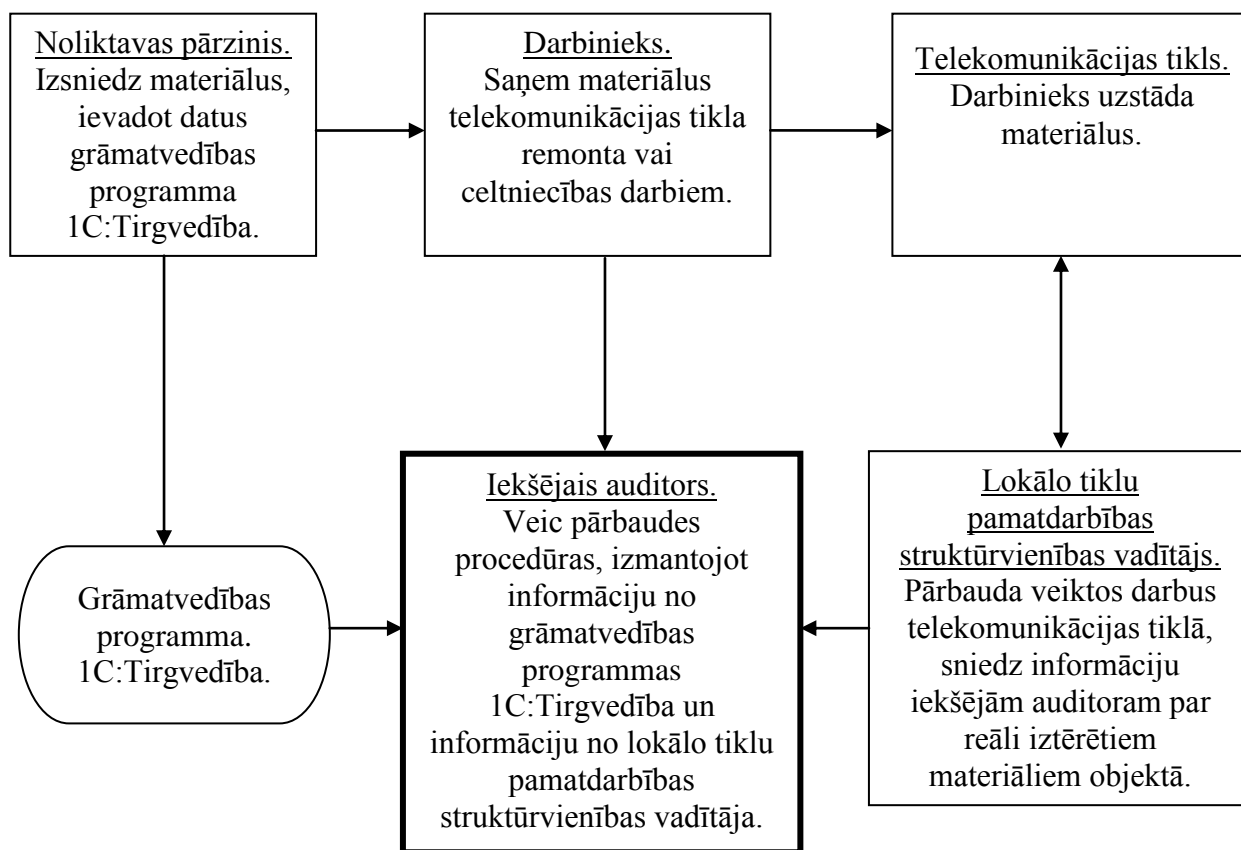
Noliktavas pārzinis.
Izsniedz materiālus, ievadot datus grāmatvedības programma 1C:Tirgvedība.

Darbinieks.
Saņem materiālus telekomunikācijas tikla remonta vai celtniecības darbiem.

Telekomunikācijas tikls.
Darbinieks uzstāda materiālus.

Grāmatvedības programma. 1C:Tirgvedība.

Iekšējais auditors.
Veic pārbaudes procedūras, izmantojot informāciju no grāmatvedības programmas 1C:Tirgvedība un informāciju no lokālo tiklu pamatdarbības struktūrvienības vadītāja.

Lokālo tiklu pamatdarbības struktūrvienības vadītājs.
Pārbauda veiktos darbus telekomunikācijas tiklā, sniedz informāciju iekšējām auditoram par reāli iztērētiem materiāliem objektā.